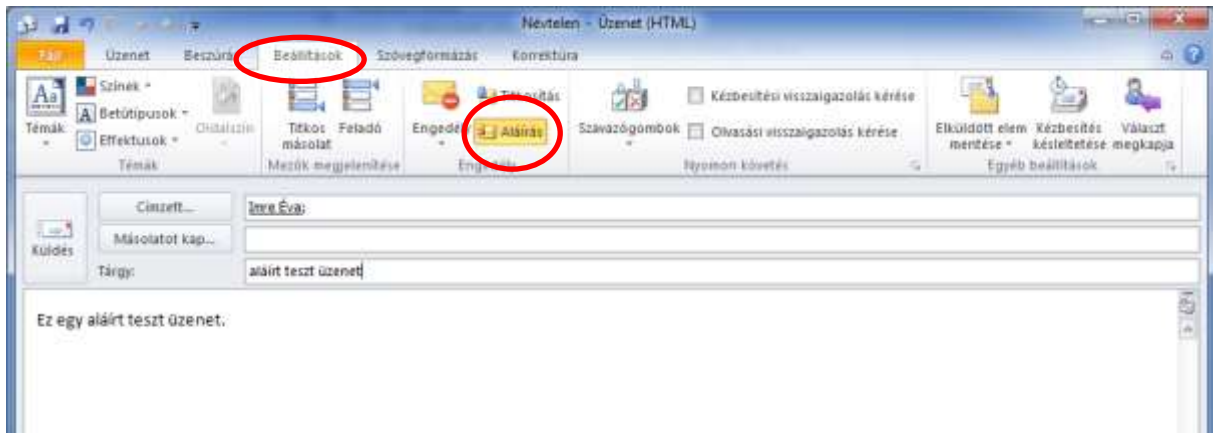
Névtelen - Üzenet (HTML)

Fájl
Üzenet
Beszúrás
Beállítások
Szövegformázás
Korrektúra

Színek
Betűtípusok
Effektusok
Témák
Oldalszín
Témák

Titkos másolat
Feladó
Mezők megjelenítése

Engedély
Titkosítás
Aláírás
Engedély

Szavazógombok
Kézbesítési visszaigazolás kérése
Olvasási visszaigazolás kérése
Nyomon követés

Elküldött elem mentése
Kézbesítés késleltetése
Választ megkapja
Egyéb beállítások

Küldés
Címzett...
Imre Éva;
Másolatot kap...
Tárgy:
aláírt teszt üzenet

Ez egy aláírt teszt üzenet.